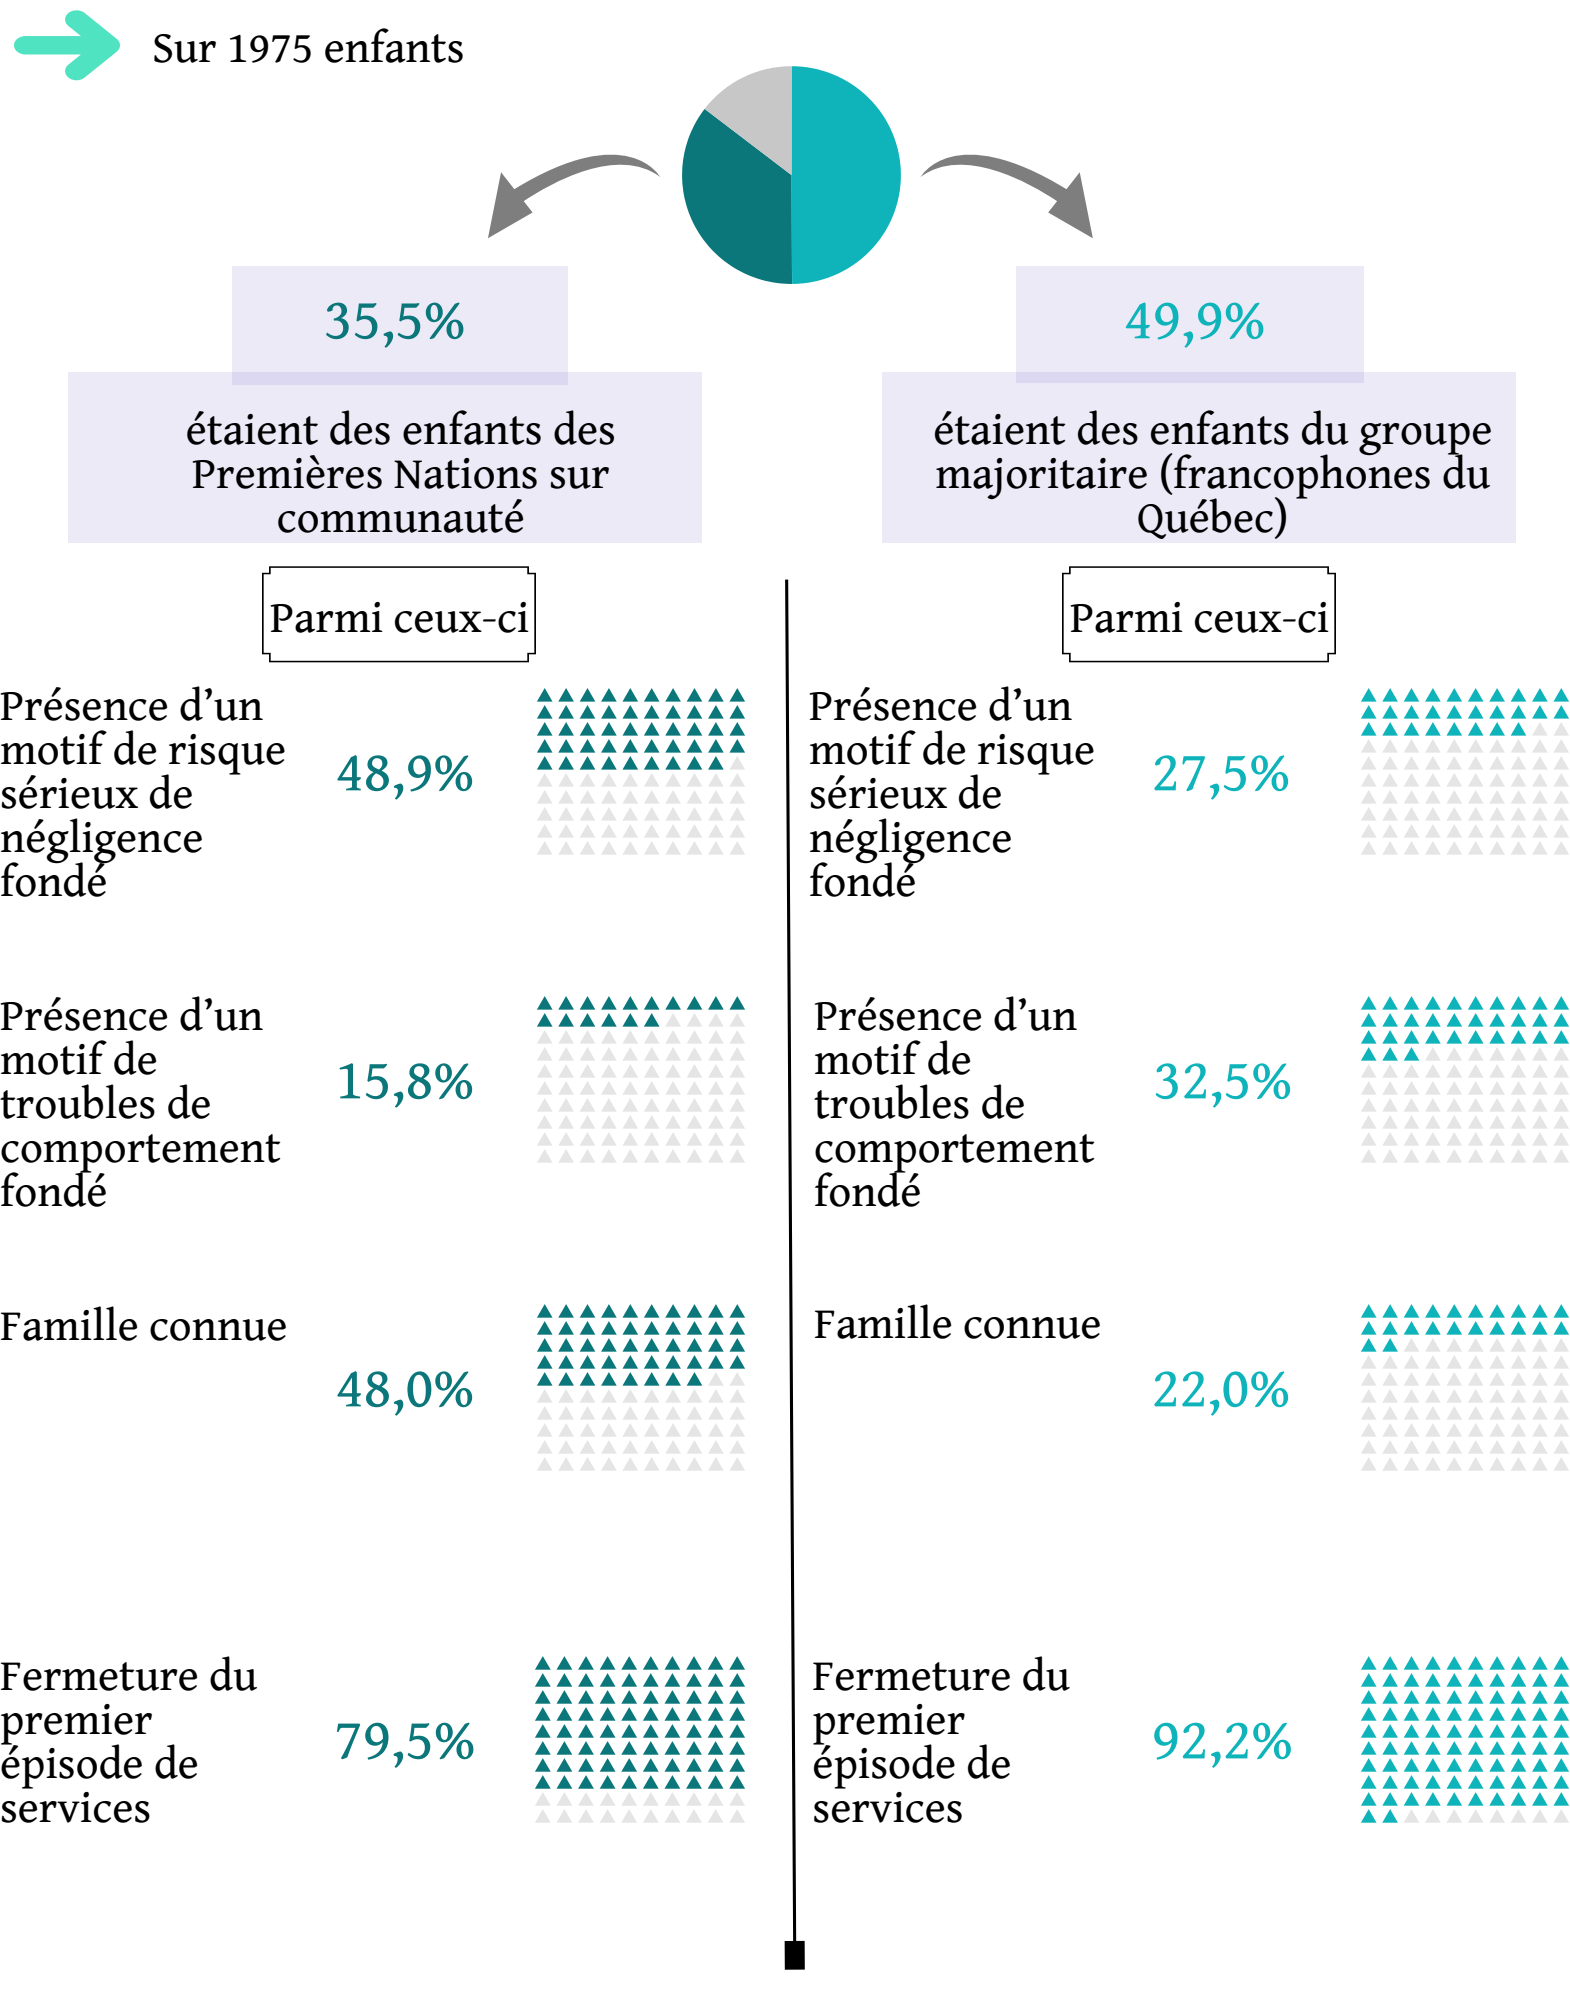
Sur 1975 enfants

35,5%

étaient des enfants des Premières Nations sur communauté

49,9%

étaient des enfants du groupe majoritaire (francophones du Québec)

Parmi ceux-ci

Présence d’un motif de risque sérieux de négligence fondé

48,9%

Présence d’un motif de troubles de comportement fondé

15,8%

Famille connue

48,0%

Fermeture du premier épisode de services

79,5%

Parmi ceux-ci

Présence d’un motif de risque sérieux de négligence fondé

27,5%

Présence d’un motif de troubles de comportement fondé

32,5%

Famille connue

22,0%

Fermeture du premier épisode de services

92,2%